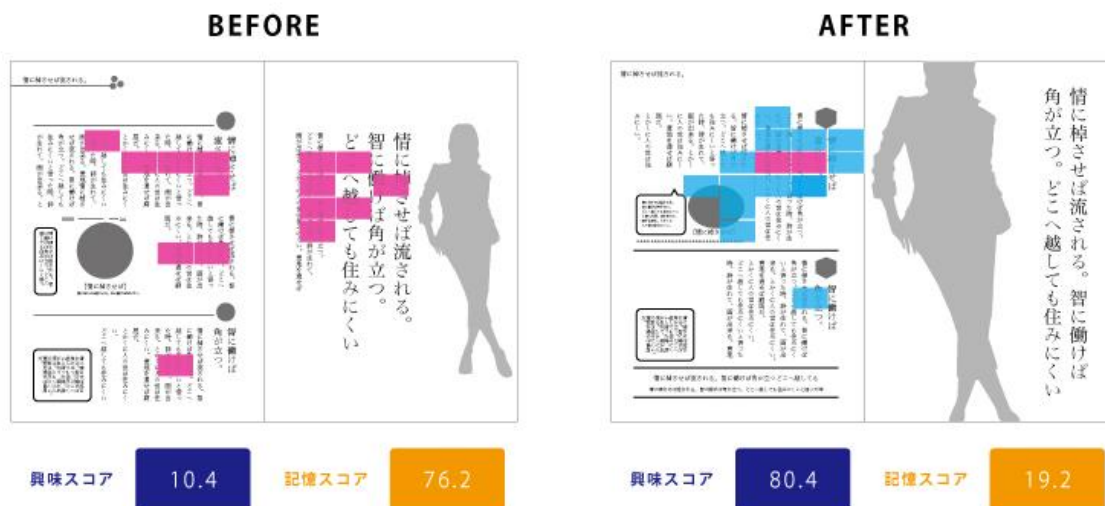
BEFORE

AFTER

情に棹させば流される。智に働けば角が立つ。どこへ越しても住みにくい

興味スコア 10.4

記憶スコア 76.2

角が立つ。どこへ越しても住みにくい 情に棹させば流される。智に働けば

興味スコア 80.4

記憶スコア 19.2